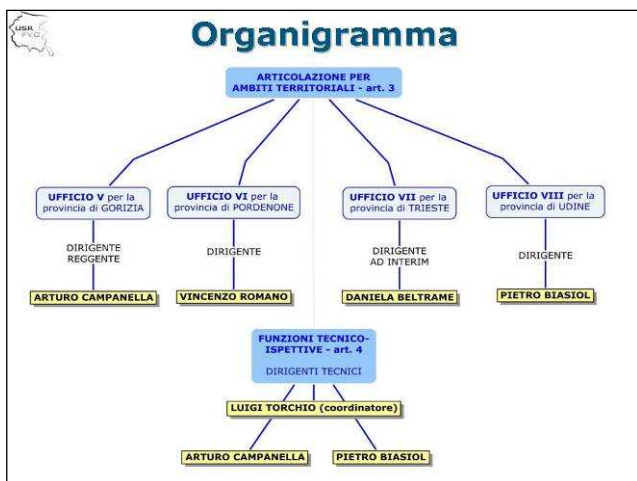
USR FVG

Organigramma

ARTICOLAZIONE PER AMBITI TERRITORIALI - art. 3

UFFICIO V per la provincia di GORIZIA

DIRIGENTE REGGENTE

ARTURO CAMPANELLA

UFFICIO VI per la provincia di PORDENONE

DIRIGENTE

VINCENZO ROMANO

UFFICIO VII per la provincia di TRIESTE

DIRIGENTE AD INTERIM

DANIELA BELTRAME

UFFICIO VIII per la provincia di UDINE

DIRIGENTE

PIETRO BIASIOL

FUNZIONI TECNICO-ISPETTIVE - art. 4

DIRIGENTI TECNICI

LUIGI TORCHIO (coordinatore)

ARTURO CAMPANELLA

PIETRO BIASIOL